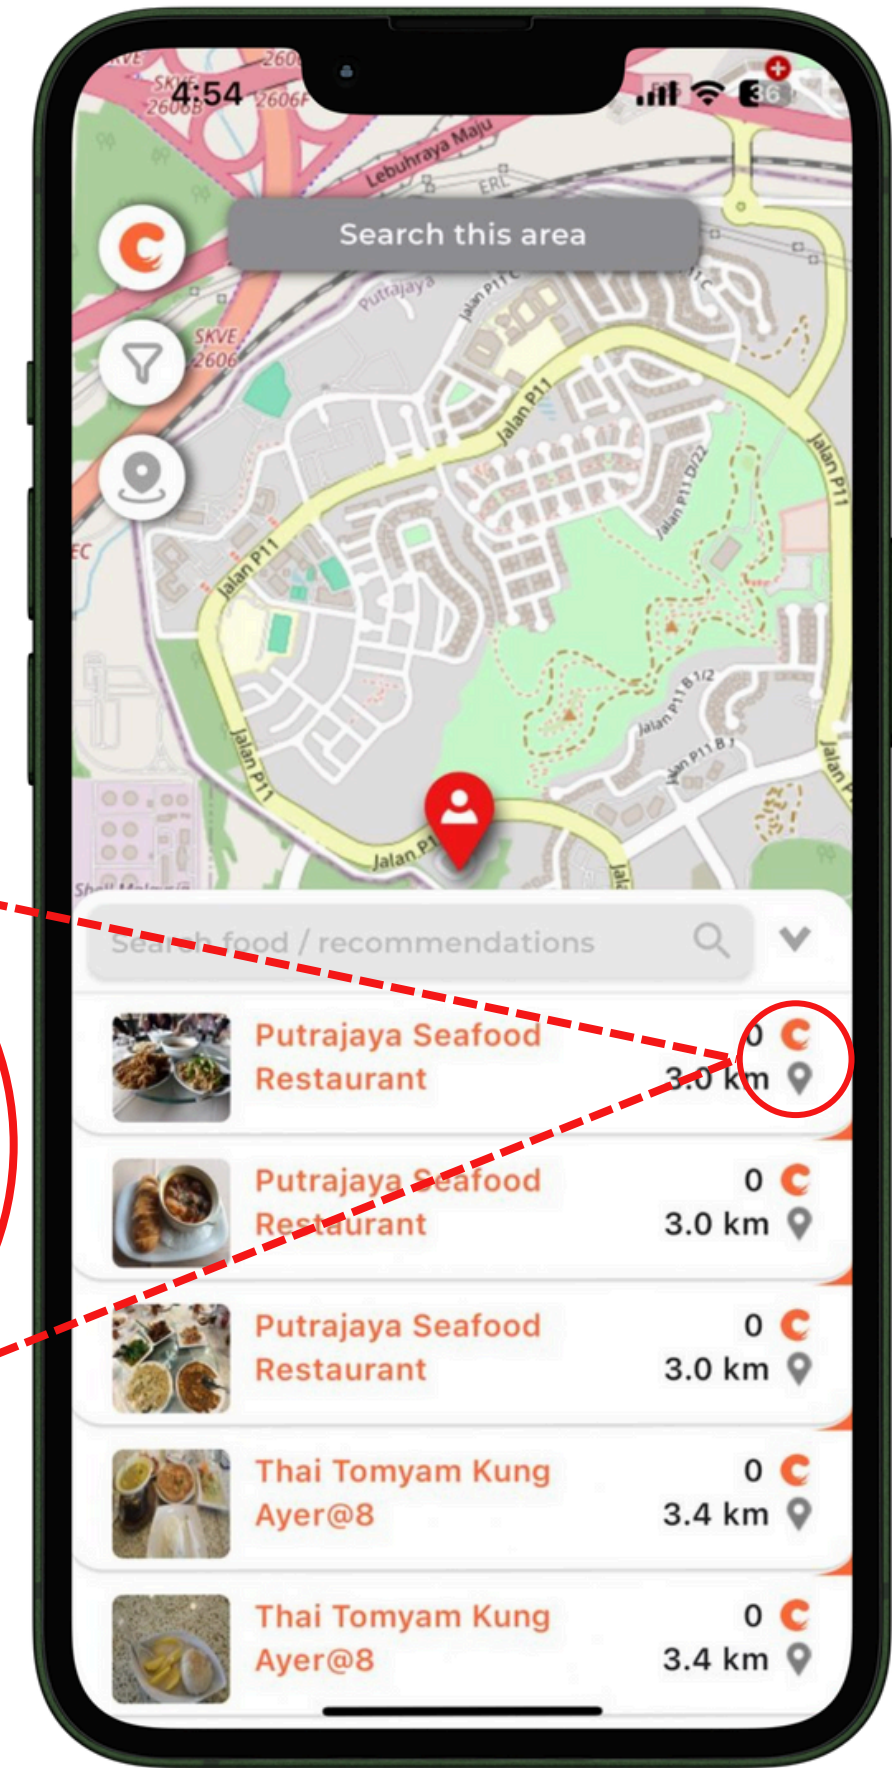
4:54

36

SKVE 2606B

2606F

Lebuhraya Maju

ERL

Search this area

Putrajaya

Jalan P11C

SKVE 2606

Jalan P11

Jalan P11

Jalan P11 D/22

Jalan P11

Jalan P11

Jalan P11 B 1/2

Jalan P11 B 1

Jalan P

Jalan P1

Search food / recommendations

Putrajaya Seafood Restaurant
0
3.0 km

Putrajaya Seafood Restaurant
0
3.0 km

Putrajaya Seafood Restaurant
0
3.0 km

Thai Tomyam Kung Ayer@8
0
3.4 km

Thai Tomyam Kung Ayer@8
0
3.4 km